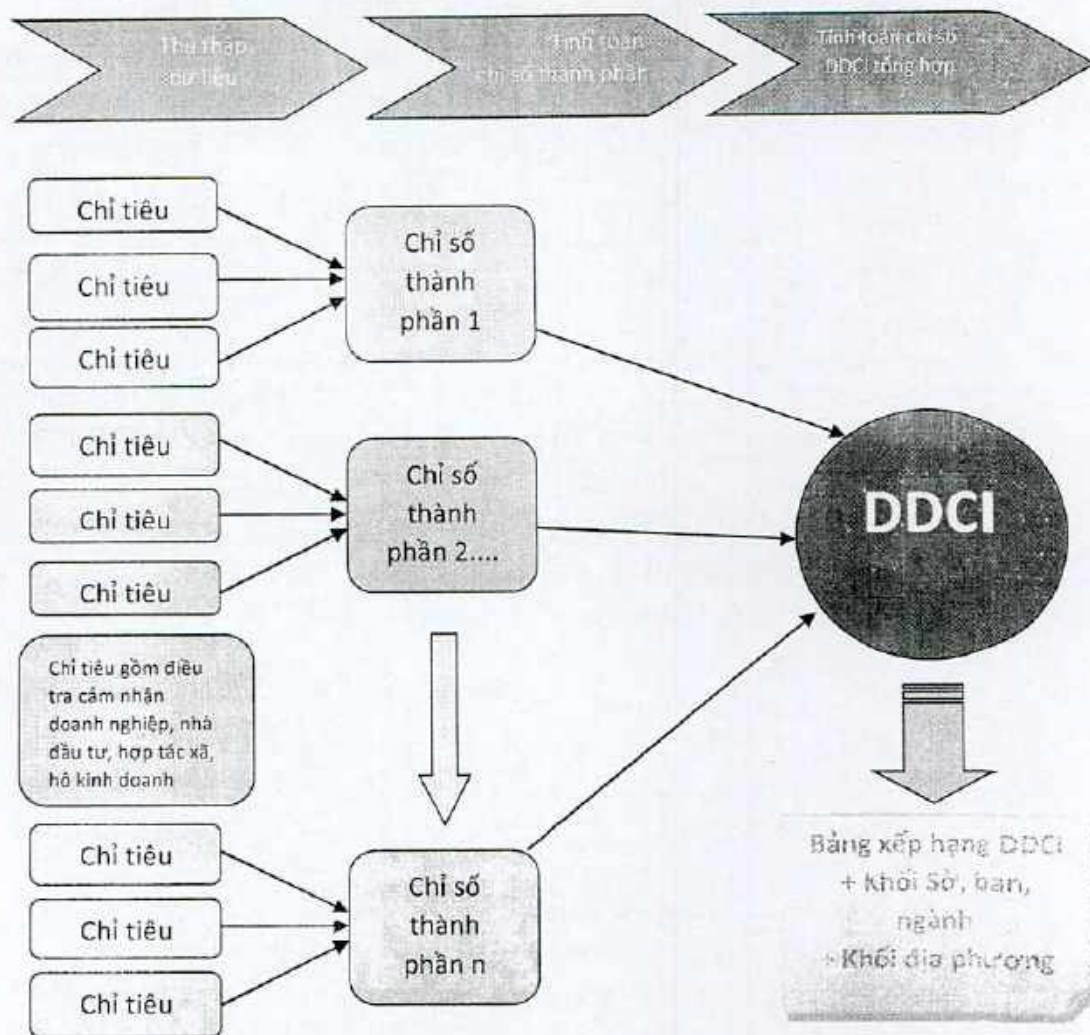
Thu thập tư liệu

Tính toán chỉ số thành phần

Tính toán chỉ số DDCI tổng hợp

Chỉ tiêu

Chỉ tiêu

Chỉ tiêu

Chỉ số thành phần 1

Chỉ tiêu

Chỉ tiêu

Chỉ tiêu

Chỉ số thành phần 2....

DDCI

Chỉ tiêu gồm điều tra cảm nhận doanh nghiệp, nhà đầu tư, hợp tác xã, hộ kinh doanh

Chỉ tiêu

Chỉ tiêu

Chỉ tiêu

Chỉ số thành phần n

Bảng xếp hạng DDCI
+ Khối Sở, ban, ngành
+ Khối địa phương